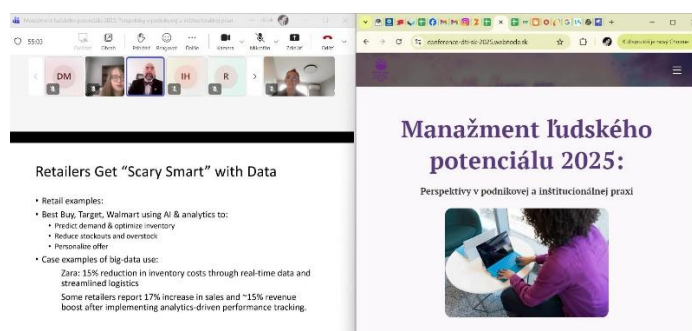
Manažment ľudského potenciálu 2025: Perspektívy v podnikovej a inštitucionálnej praxi

55:03

Chat

Obsah

Prihlásiť

Reakcie

Ďalšie

Kamera

Mikrofón

Zdieľať

Odísť

DM

IH

R

Retailers Get "Scary Smart" with Data

• Retail examples:
• Best Buy, Target, Walmart using AI & analytics to:
• Predict demand & optimize inventory
• Reduce stockouts and overstock
• Personalize offer
• Case examples of big-data use:
Zara: 15% reduction in inventory costs through real-time data and streamlined logistics
Some retailers report 17% increase in sales and ~15% revenue boost after implementing analytics-driven performance tracking.

conference-dti-sk-2025.webnode.sk

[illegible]

Manažment ľudského potenciálu 2025:

Perspektívy v podnikovej a inštitucionálnej praxi